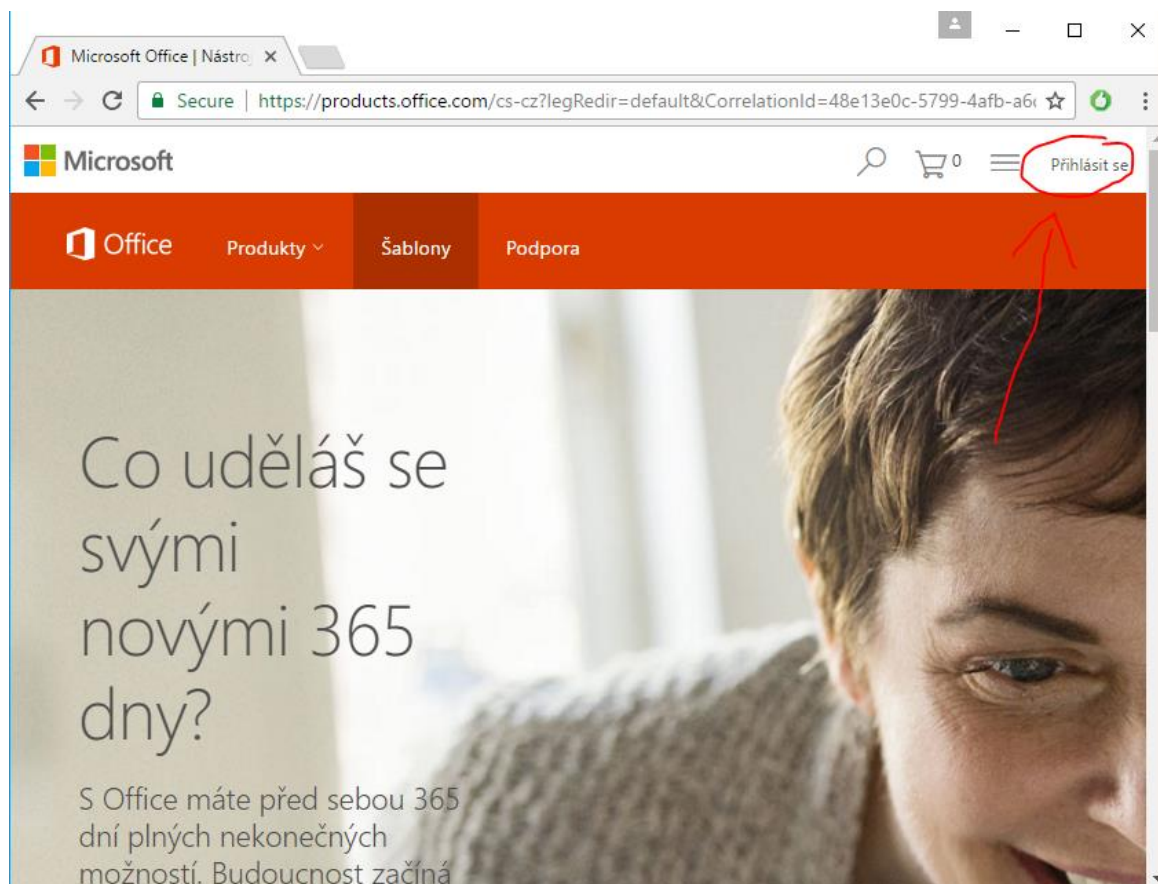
Microsoft Office | Nástro

Secure | https://products.office.com/cs-cz?legRedir=default&CorrelationId=48e13e0c-5799-4afb-a6

Microsoft

0

Přihlásit se

Office Produkty Šablony Podpora

Co uděláš se svými novými 365 dny?

S Office máte před sebou 365 dní plných nekonečných možností. Budoucnost začíná